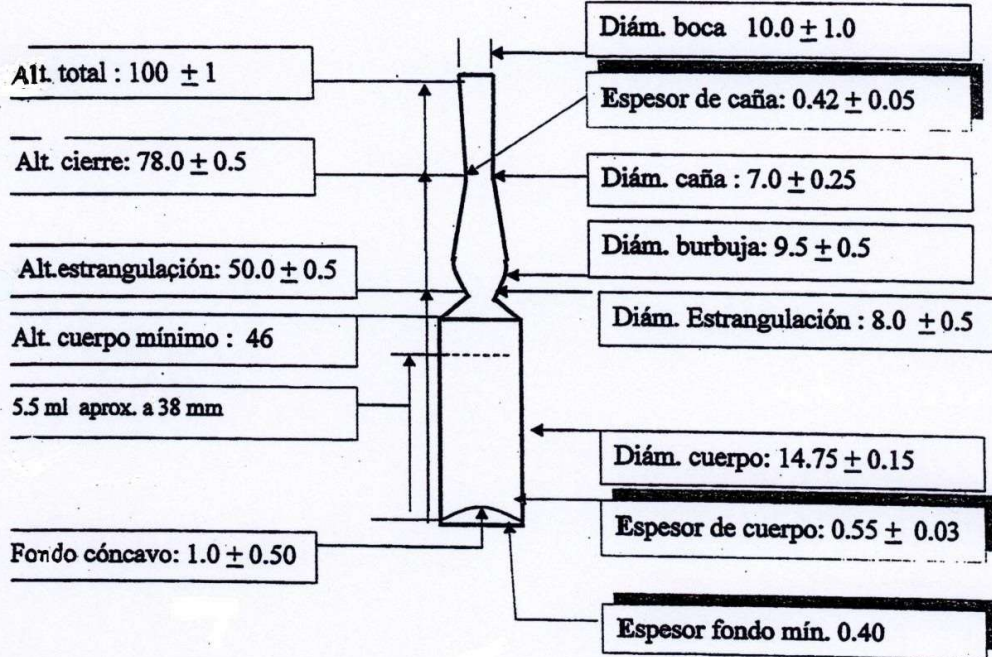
Diám. boca $10.0 \pm 1.0$

Alt. total : $100 \pm 1$

Espesor de caña: $0.42 \pm 0.05$

Alt. cierre: $78.0 \pm 0.5$

Diám. caña : $7.0 \pm 0.25$

Diám. burbuja: $9.5 \pm 0.5$

Alt.estrangulación: $50.0 \pm 0.5$

Diám. Estrangulación : $8.0 \pm 0.5$

Alt. cuerpo mínimo : 46

5.5 ml aprox. a 38 mm

Diám. cuerpo: $14.75 \pm 0.15$

Espesor de cuerpo: $0.55 \pm 0.03$

Fondo cóncavo: $1.0 \pm 0.50$

Espesor fondo mín. 0.40